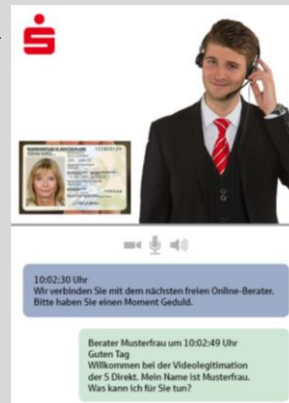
10:02:30 Uhr
Wir verbinden Sie mit dem nächsten freien Online-Berater. Bitte haben Sie einen Moment Geduld.

Berater Musterfrau um 10:02:49 Uhr
Guten Tag
Willkommen bei der Videolegitimation der S Direkt. Mein Name ist Musterfrau. Was kann ich für Sie tun?